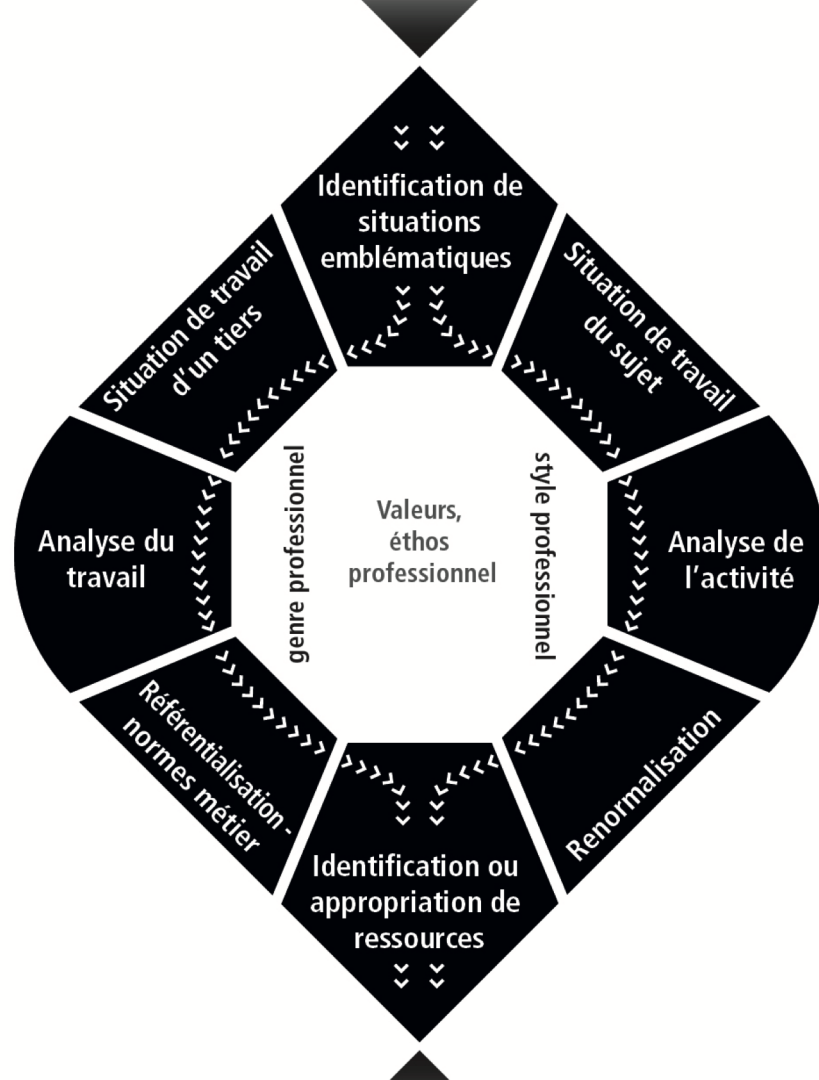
Identification de situations emblématiques

Situation de travail du sujet

Analyse de l'activité

Renormalisation

Identification ou appropriation de ressources

Référentialisation - normes métier

Analyse du travail

Situation de travail d'un tiers

genre professionnel

Valeurs, éthos professionnel

style professionnel